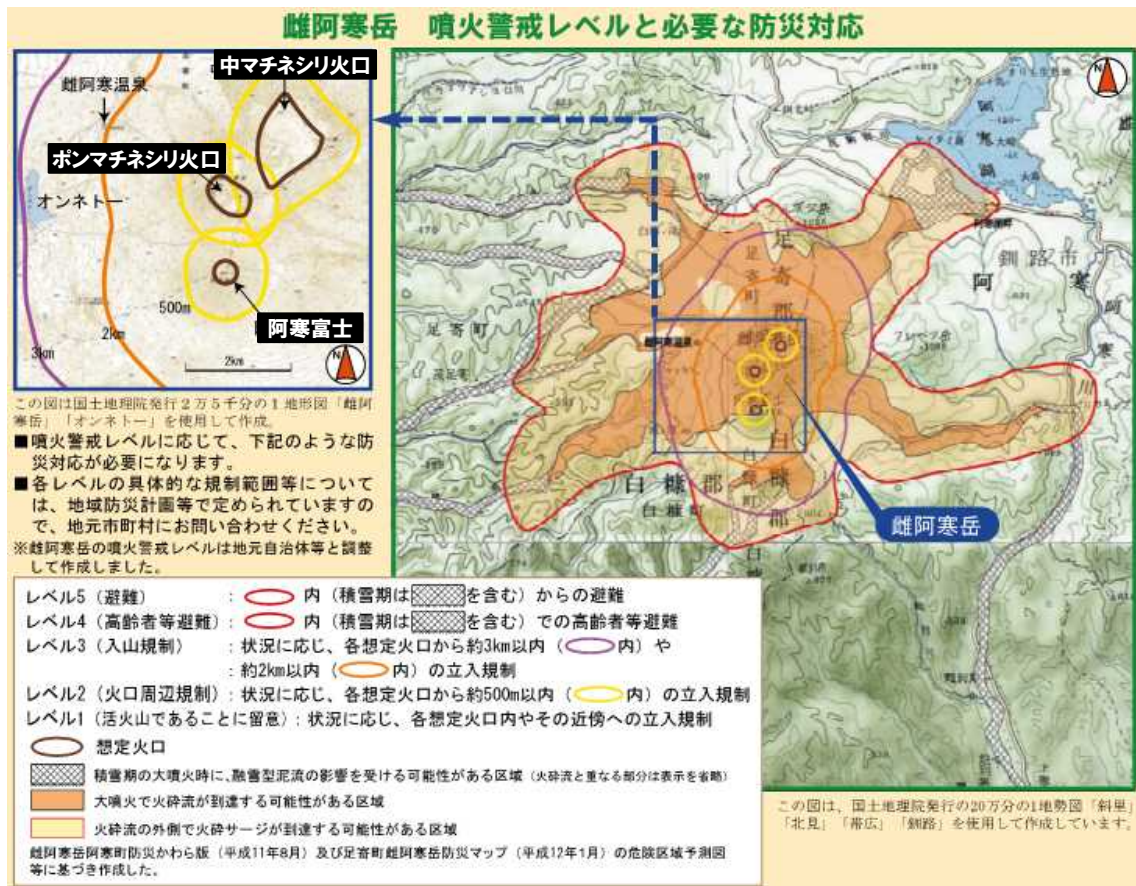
雌阿寒岳　噴火警戒レベルと必要な防災対応

中マチネシリ火口
雌阿寒温泉
ポンマチネシリ火口
オンネトー
500m
2km
3km
阿寒富士
2km

この図は国土地理院発行２万５千分の１地形図「雌阿寒岳」「オンネトー」を使用して作成。

■噴火警戒レベルに応じて、下記のような防災対応が必要になります。
■各レベルの具体的な規制範囲等については、地域防災計画等で定められていますので、地元市町村にお問い合わせください。
※雌阿寒岳の噴火警戒レベルは地元自治体等と調整して作成しました。

足寄郡
足寄町
釧路市
阿寒
白糠郡
白糠町
雌阿寒温泉
雌阿寒岳

レベル5（避難）　：　内（積雪期は　を含む）からの避難
レベル4（高齢者等避難）：　内（積雪期は　を含む）での高齢者等避難
レベル3（入山規制）　：状況に応じ、各想定火口から約3km以内（　内）や
：約2km以内（　内）の立入規制
レベル2（火口周辺規制）：状況に応じ、各想定火口から約500m以内（　内）の立入規制
レベル1（活火山であることに留意）：状況に応じ、各想定火口内やその近傍への立入規制
想定火口
積雪期の大噴火時に、融雪型泥流の影響を受ける可能性がある区域（火砕流と重なる部分は表示を省略）
大噴火で火砕流が到達する可能性がある区域
火砕流の外側で火砕サージが到達する可能性がある区域
雌阿寒岳阿寒町防災かわら版（平成11年8月）及び足寄町雌阿寒岳防災マップ（平成12年1月）の危険区域予測図等に基づき作成した。

この図は、国土地理院発行の20万分の1地勢図「斜里」「北見」「帯広」「釧路」を使用して作成しています。